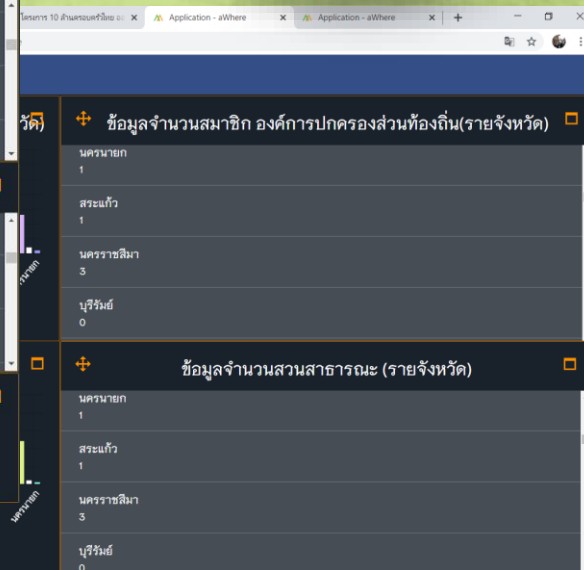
โครงการ 10 ล้านครอบครัวไทย อ
Application - aWhere
Application - aWhere

วัด)

ข้อมูลจำนวนสมาชิก องค์การปกครองส่วนท้องถิ่น(รายจังหวัด)

นครนายก
1

สระแก้ว
1

นครราชสีมา
3

บุรีรัมย์
0

นครนายก

ข้อมูลจำนวนสวนสาธารณะ (รายจังหวัด)

นครนายก
1

สระแก้ว
1

นครราชสีมา
3

บุรีรัมย์
0

นครนายก